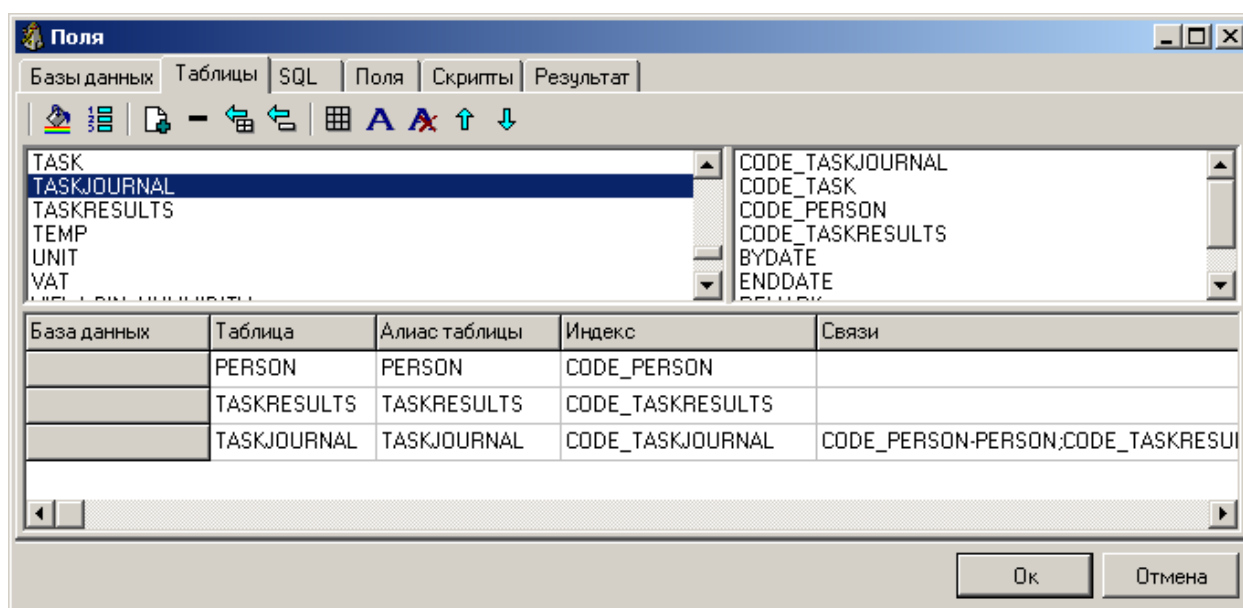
Поля

Базы данных | Таблицы | SQL | Поля | Скрипты | Результат

A A

TASK
TASKJOURNAL
TASKRESULTS
TEMP
UNIT
VAT
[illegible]

CODE_TASKJOURNAL
CODE_TASK
CODE_PERSON
CODE_TASKRESULTS
BYDATE
ENDDATE
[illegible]

| База данных | Таблица | Алиас таблицы | Индекс | Связи |
|---|---|---|---|---|
| | PERSON | PERSON | CODE_PERSON | |
| | TASKRESULTS | TASKRESULTS | CODE_TASKRESULTS | |
| | TASKJOURNAL | TASKJOURNAL | CODE_TASKJOURNAL | CODE_PERSON-PERSON;CODE_TASKRESUI |

Ок
Отмена